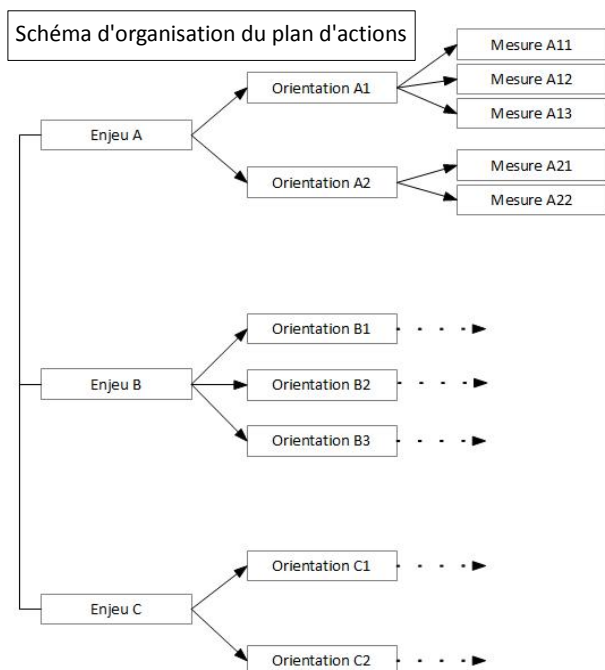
Schéma d'organisation du plan d'actions

Mesure A11
Orientation A1
Mesure A12
Mesure A13
Enjeu A
Mesure A21
Orientation A2
Mesure A22

Orientation B1
Enjeu B
Orientation B2
Orientation B3

Orientation C1
Enjeu C
Orientation C2